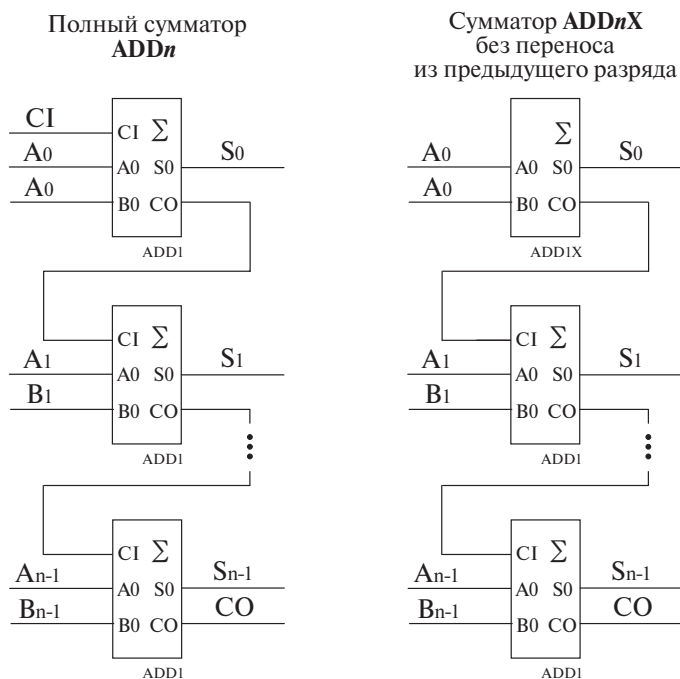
Полный сумматор
**ADD*n***

CI
A0
A0
CI $\Sigma$
A0 S0
B0 CO
S0
ADD1

A1
B1
CI $\Sigma$
A0 S0
B0 CO
S1
ADD1

An-1
Bn-1
CI $\Sigma$
A0 S0
B0 CO
Sn-1
CO
ADD1

Сумматор **ADD*n*X**
без переноса
из предыдущего разряда

A0
A0
$\Sigma$
A0 S0
B0 CO
S0
ADD1X

A1
B1
CI $\Sigma$
A0 S0
B0 CO
S1
ADD1

An-1
Bn-1
CI $\Sigma$
A0 S0
B0 CO
Sn-1
CO
ADD1